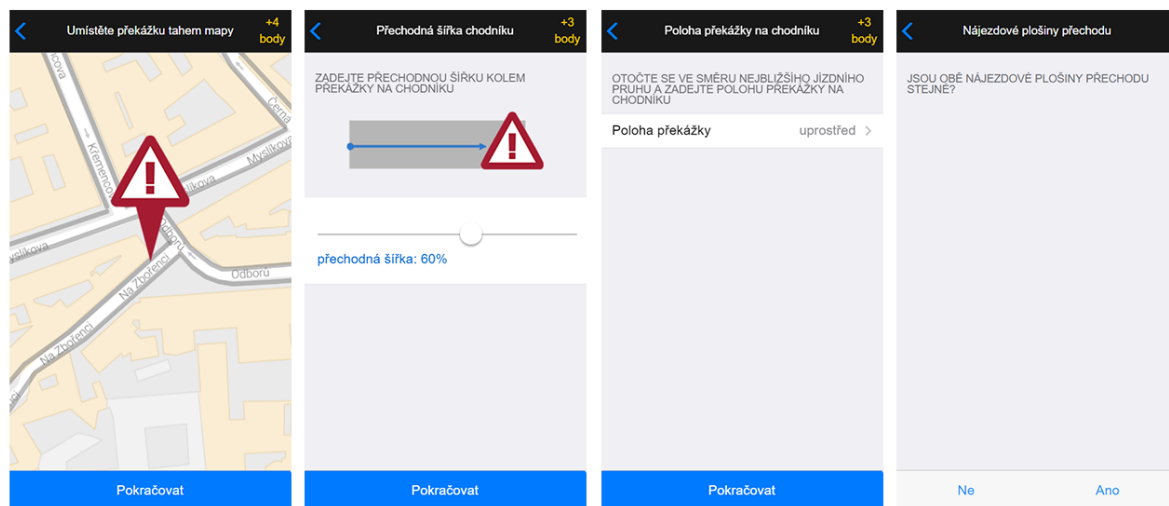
Umístěte překážku tahem mapy
+4 body

Kremencova
Myslíkova
Černá
Myslíkova
Odboru
Odboru
Na Zbořenci
Na Zbořenci
Myslíkova

Pokračovat

Přechodná šířka chodníku
+3 body

ZADEJTE PŘECHODNOU ŠÍŘKU KOLEM PŘEKÁŽKY NA CHODNÍKU

přechodná šířka: 60%

Pokračovat

Poloha překážky na chodníku
+3 body

OTOČTE SE VE SMĚRU NEJBLIŽŠÍHO JÍZDNÍHO PRUHU A ZADEJTE POLOHU PŘEKÁŽKY NA CHODNÍKU

Poloha překážky uprostřed

Pokračovat

Nájezdové plošiny přechodu

JSOU OBĚ NÁJEZDOVÉ PLOŠINY PŘECHODU STEJNÉ?

Ne
Ano